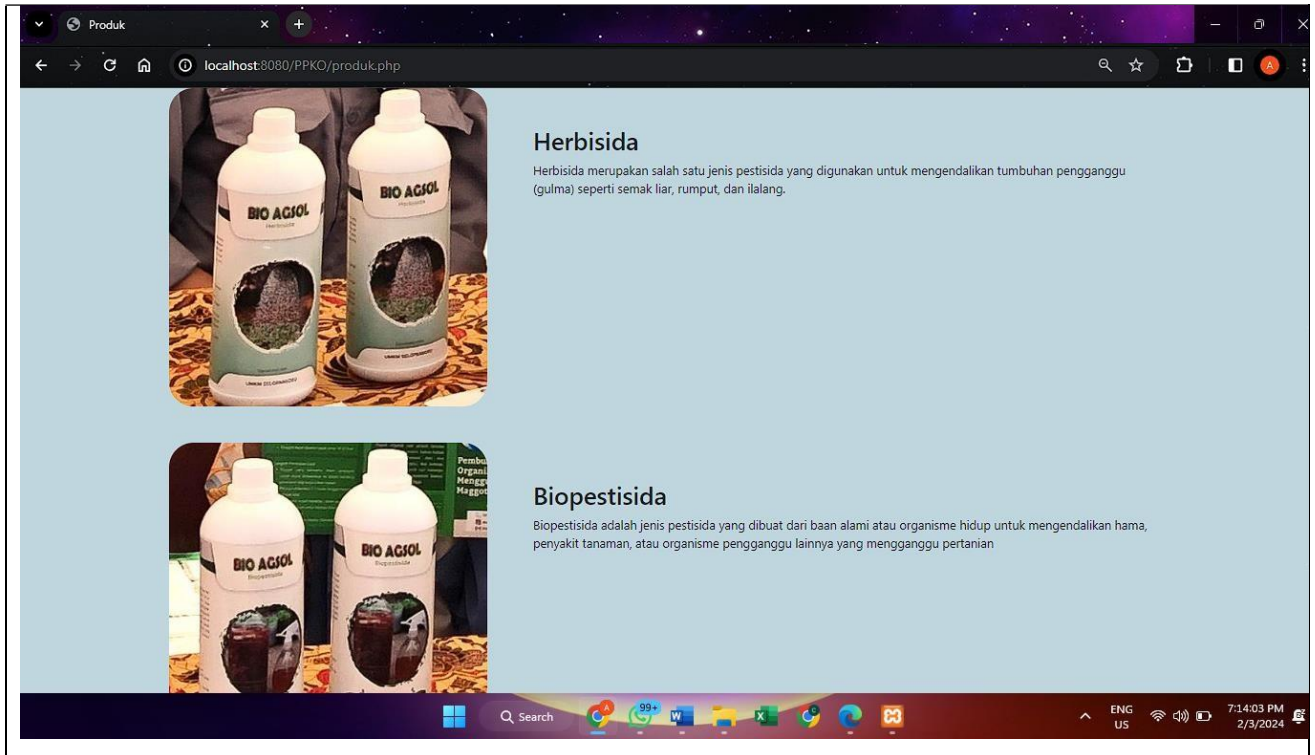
Produk

localhost:8080/PPKO/produk.php

A

BIO AGSOL
Herbisida

BIO AGSOL
Herbisida

Herbisida

Herbisida merupakan salah satu jenis pestisida yang digunakan untuk mengendalikan tumbuhan pengganggu (gulma) seperti semak liar, rumput, dan ilalang.

BIO AGSOL
Biopestisida

BIO AGSOL
Biopestisida

Pembu
Organi
Menggu
Maggot

Biopestisida

Biopestisida adalah jenis pestisida yang dibuat dari baan alami atau organisme hidup untuk mengendalikan hama, penyakit tanaman, atau organisme pengganggu lainnya yang mengganggu pertanian

Search

99+

ENG
US

7:14:03 PM
2/3/2024